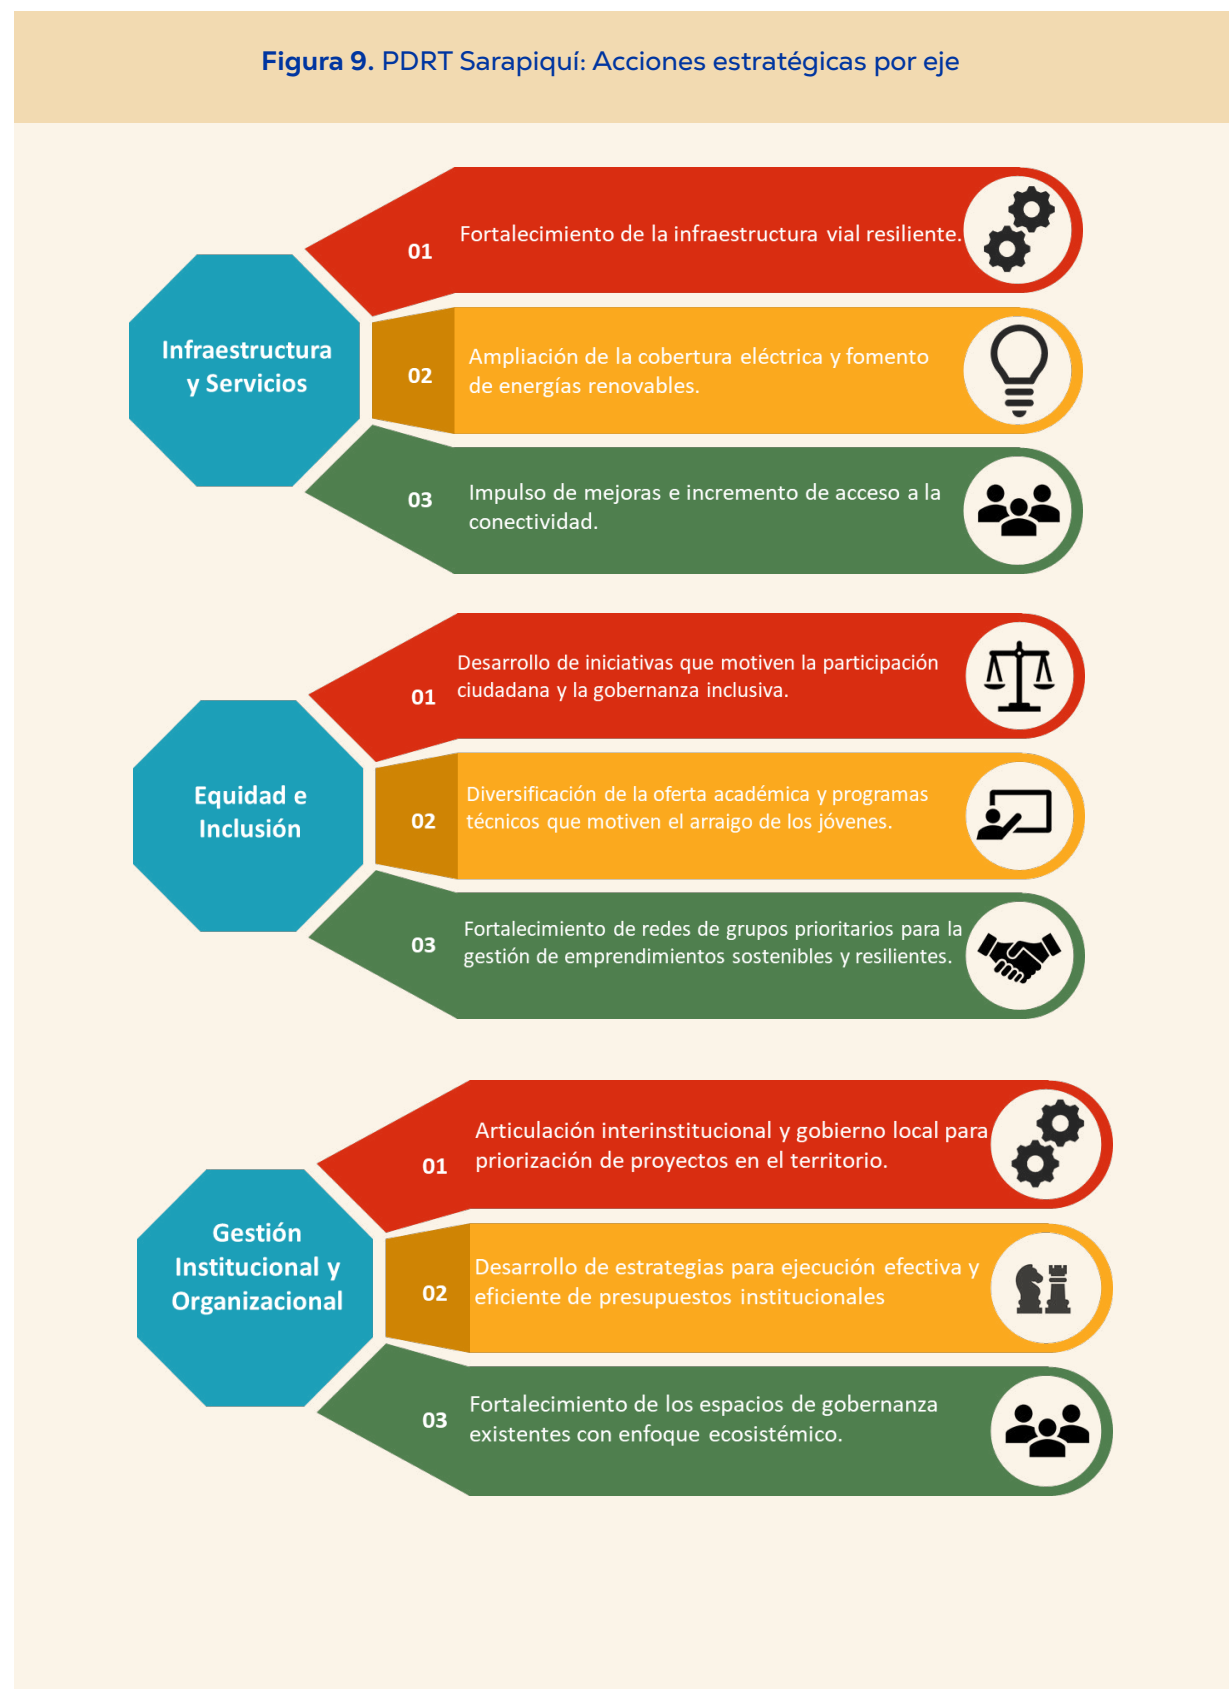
**Figura 9.** PDRT Sarapiquí: Acciones estratégicas por eje

Infraestructura y Servicios

01 Fortalecimiento de la infraestructura vial resiliente.

02 Ampliación de la cobertura eléctrica y fomento de energías renovables.

03 Impulso de mejoras e incremento de acceso a la conectividad.

Equidad e Inclusión

01 Desarrollo de iniciativas que motiven la participación ciudadana y la gobernanza inclusiva.

02 Diversificación de la oferta académica y programas técnicos que motiven el arraigo de los jóvenes.

03 Fortalecimiento de redes de grupos prioritarios para la gestión de emprendimientos sostenibles y resilientes.

Gestión Institucional y Organizacional

01 Articulación interinstitucional y gobierno local para priorización de proyectos en el territorio.

02 Desarrollo de estrategias para ejecución efectiva y eficiente de presupuestos institucionales

03 Fortalecimiento de los espacios de gobernanza existentes con enfoque ecosistémico.